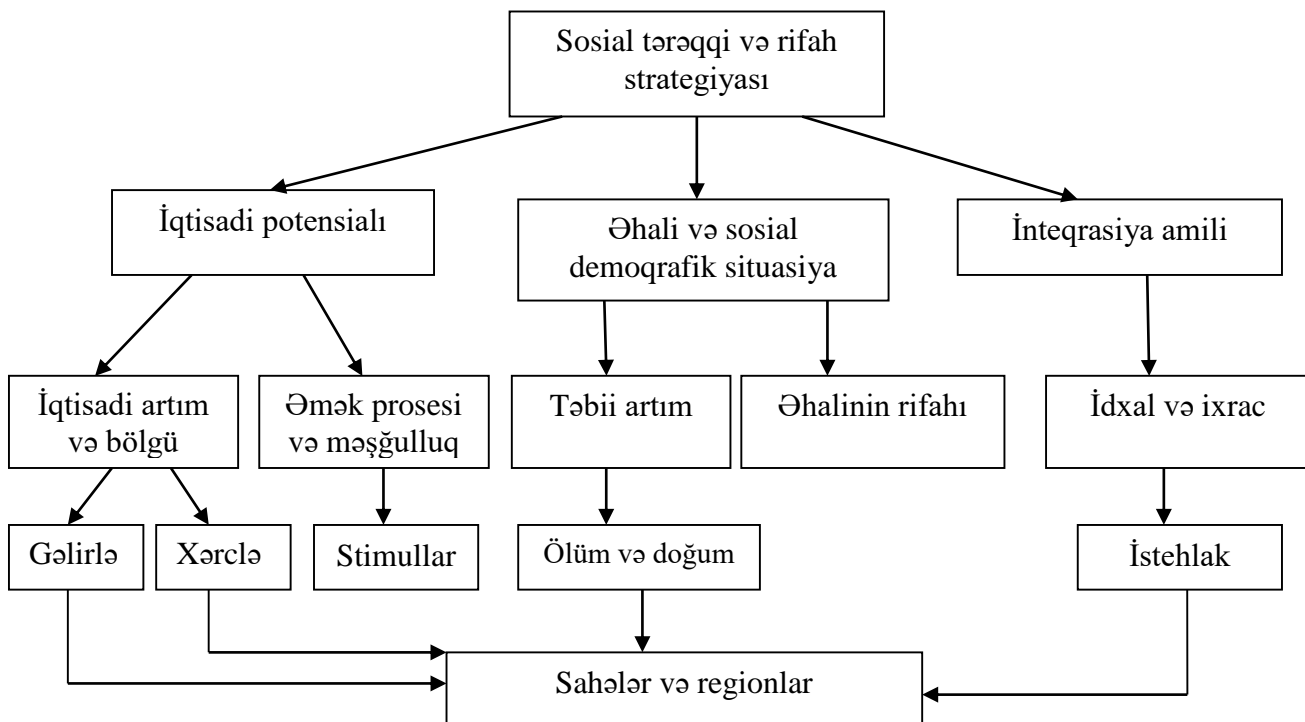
Sosial tərəqqi və rifah strategiyası

İqtisadi potensialı

Əhali və sosial demoqrafik situasiya

İnteqrasiya amili

İqtisadi artım və bölgü

Əmək prosesi və məşğulluq

Təbii artım

Əhalinin rifahı

İdxal və ixrac

Gəlirlə

Xərclə

Stimullar

Ölüm və doğum

İstehlak

Sahələr və regionlar